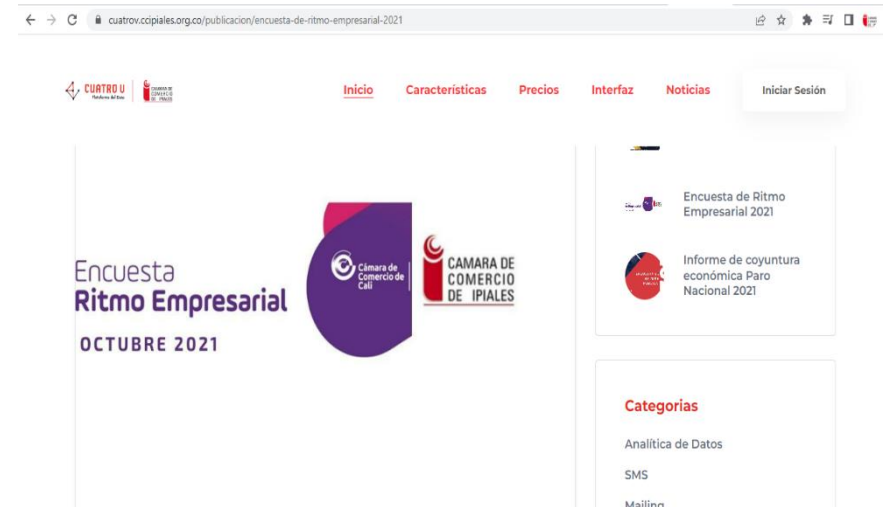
cuatrov.ccipiales.org.co/publicacion/encuesta-de-ritmo-empresarial-2021

CUATRO U

Inicio Características Precios Interfaz Noticias Iniciar Sesión

Encuesta
Ritmo Empresarial
OCTUBRE 2021

Cámara de Comercio de Cali

CAMARA DE COMERCIO DE IPIALES

Encuesta de Ritmo Empresarial 2021

Informe de coyuntura económica Paro Nacional 2021

Categorias

Analítica de Datos

SMS

Mailing